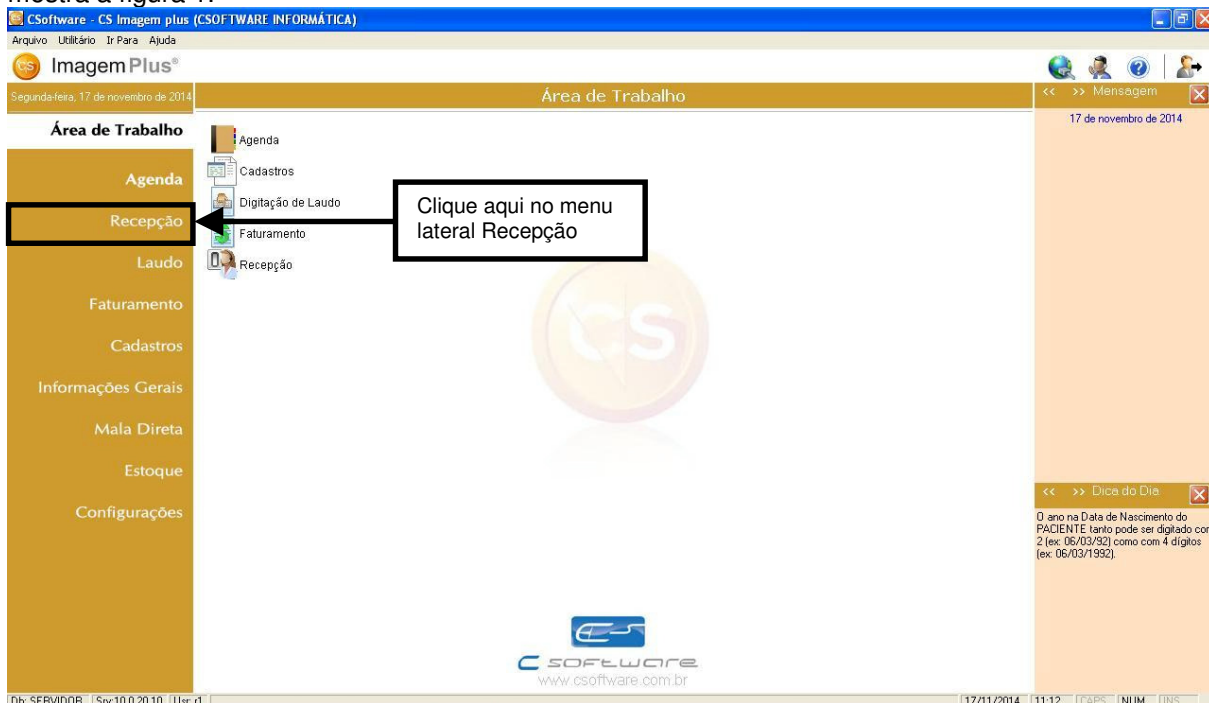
mostra a figura 1.

CSoftware - CS Imagem plus (CSOFTWARE INFORMÁTICA)

Arquivo Utilitário Ir Para Ajuda

Imagem Plus®

Segunda-feira, 17 de novembro de 2014

Área de Trabalho

<< >> Mensagem

17 de novembro de 2014

Área de Trabalho

Agenda

Recepção

Laudo

Faturamento

Cadastros

Informações Gerais

Mala Direta

Estoque

Configurações

Agenda

Cadastros

Digitação de Laudo

Faturamento

Recepção

Clique aqui no menu lateral Recepção

<< >> Dica do Dia

O ano na Data de Nascimento do PACIENTE tanto pode ser digitado com 2 (ex: 06/03/92) como com 4 dígitos (ex: 06/03/1992).

CSOFTWARE
www.csoftware.com.br

Db: SERVIDOR Srv:10.0.20.10 Usr: r1

17/11/2014 11:12 CAPS NUM INS